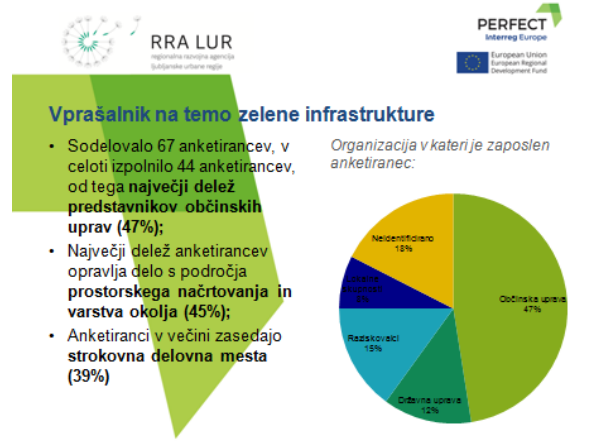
RRA LUR
regionalna razvojna agencija
Ljubljanske urbane regije

PERFECT
Interreg Europe

European Union
European Regional Development Fund

Vprašalnik na temo zelene infrastrukture

• Sodelovalo 67 anketirancev, v celoti izpolnilo 44 anketirancev, od tega **največji delež predstavnikov občinskih uprav (47%)**;
• Največji delež anketirancev opravlja delo s področja **prostorskega načrtovanja in varstva okolja (45%)**;
• Anketiranci v večini zasedajo **strokovna delovna mesta (39%)**

Organizacija v kateri je zaposlen anketiranec:

Neidentificirano 18%
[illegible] 7%
Raziskovalci 15%
Državna uprava 12%
Občinska uprava 47%